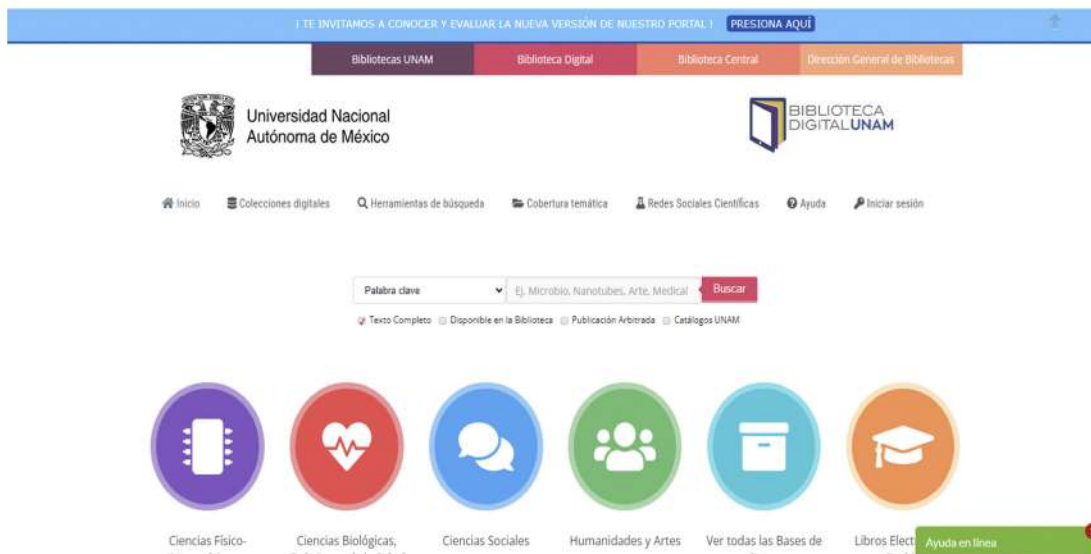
¡ TE INVITAMOS A CONOCER Y EVALUAR LA NUEVA VERSIÓN DE NUESTRO PORTAL ! PRESIONA AQUÍ

Bibliotecas UNAM | Biblioteca Digital | Biblioteca Central | Dirección General de Bibliotecas

Universidad Nacional Autónoma de México

BIBLIOTECA DIGITAL UNAM

Inicio | Colecciones digitales | Herramientas de búsqueda | Cobertura temática | Redes Sociales Científicas | Ayuda | Iniciar sesión

Palabra clave | Ej. Microbio, Nanotubes, Arte, Medical | Buscar

Texto Completo | Disponible en la Biblioteca | Publicación Arbitrada | Catálogos UNAM

Ciencias Físico- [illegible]

Ciencias Biológicas, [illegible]

Ciencias Sociales

Humanidades y Artes

Ver todas las Bases de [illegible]

Libros Elect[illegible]

Ayuda en línea